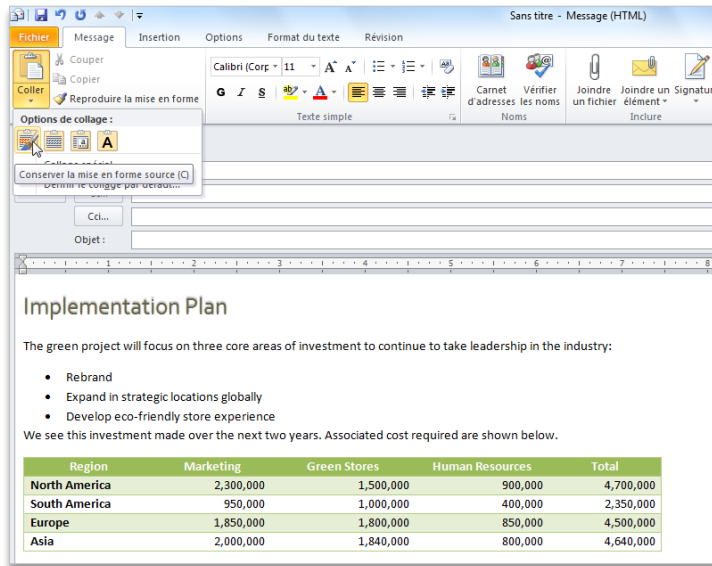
Sans titre - Message (HTML)

Fichier | Message | Insertion | Options | Format du texte | Révision

Couper
Copier
Coller
Reproduire la mise en forme

Calibri (Corp | 11
G I S
Texte simple

Carnet d'adresses
Vérifier les noms
Noms

Joindre un fichier
Joindre un élément
Signature
Inclure

Options de collage :

Collage spécial...
Conserver la mise en forme source (C)
Définir le collage par défaut...

Cc...
Cci...
Objet :

Implementation Plan

The green project will focus on three core areas of investment to continue to take leadership in the industry:

- Rebrand
- Expand in strategic locations globally
- Develop eco-friendly store experience

We see this investment made over the next two years. Associated cost required are shown below.

| Region | Marketing | Green Stores | Human Resources | Total |
|---|---|---|---|---|
| North America | 2,300,000 | 1,500,000 | 900,000 | 4,700,000 |
| South America | 950,000 | 1,000,000 | 400,000 | 2,350,000 |
| Europe | 1,850,000 | 1,800,000 | 850,000 | 4,500,000 |
| Asia | 2,000,000 | 1,840,000 | 800,000 | 4,640,000 |